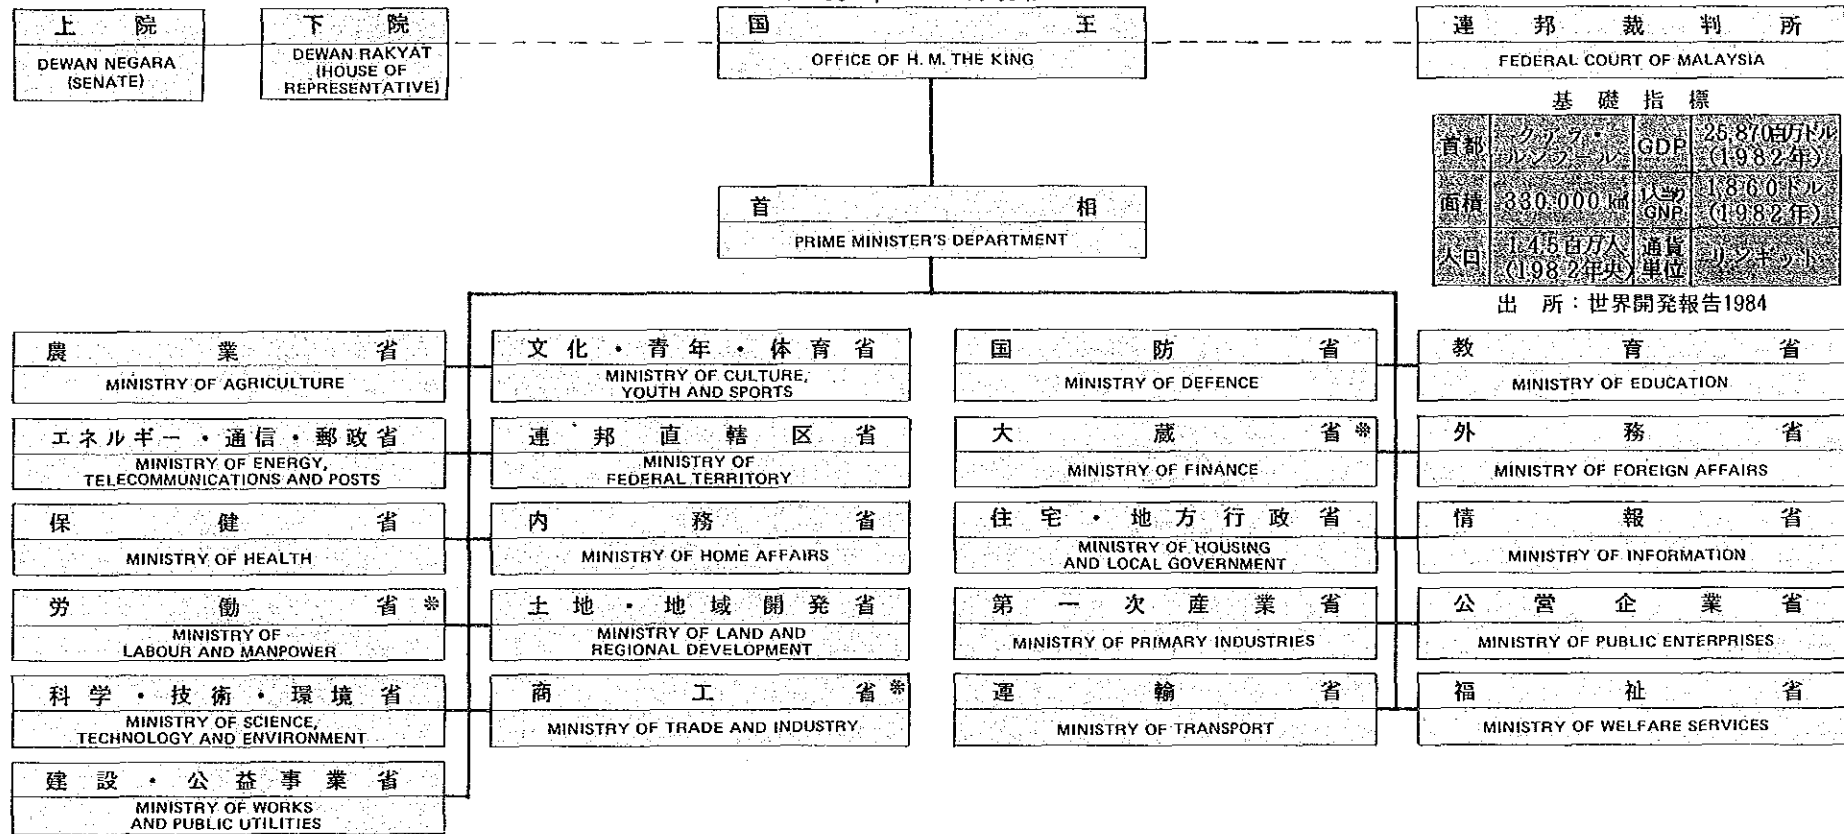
上院
DEWAN NEGARA (SENATE)

下院
DEWAN RAKYAT (HOUSE OF REPRESENTATIVE)

国王
OFFICE OF H. M. THE KING

連邦裁判所
FEDERAL COURT OF MALAYSIA

基礎指標

| 首都 | クアラ・ルンプール | GDP | 25,870百万ドル (1982年) |
|---|---|---|---|
| 面積 | 330,000 km² | 1人当GNP | 1,860ドル (1982年) |
| 人口 | 14.5百万人 (1982年央) | 通貨単位 | リンギット |

出所：世界開発報告1984

首相
PRIME MINISTER'S DEPARTMENT

農業省
MINISTRY OF AGRICULTURE

エネルギー・通信・郵政省
MINISTRY OF ENERGY, TELECOMMUNICATIONS AND POSTS

保健省
MINISTRY OF HEALTH

労働省※
MINISTRY OF LABOUR AND MANPOWER

科学・技術・環境省
MINISTRY OF SCIENCE, TECHNOLOGY AND ENVIRONMENT

建設・公益事業省
MINISTRY OF WORKS AND PUBLIC UTILITIES

文化・青年・体育省
MINISTRY OF CULTURE, YOUTH AND SPORTS

連邦直轄区省
MINISTRY OF FEDERAL TERRITORY

内務省
MINISTRY OF HOME AFFAIRS

土地・地域開発省
MINISTRY OF LAND AND REGIONAL DEVELOPMENT

商工省※
MINISTRY OF TRADE AND INDUSTRY

国防省
MINISTRY OF DEFENCE

大蔵省※
MINISTRY OF FINANCE

住宅・地方行政省
MINISTRY OF HOUSING AND LOCAL GOVERNMENT

第一次産業省
MINISTRY OF PRIMARY INDUSTRIES

運輸省
MINISTRY OF TRANSPORT

教育省
MINISTRY OF EDUCATION

外務省
MINISTRY OF FOREIGN AFFAIRS

情報省
MINISTRY OF INFORMATION

公営企業省
MINISTRY OF PUBLIC ENTERPRISES

福祉省
MINISTRY OF WELFARE SERVICES